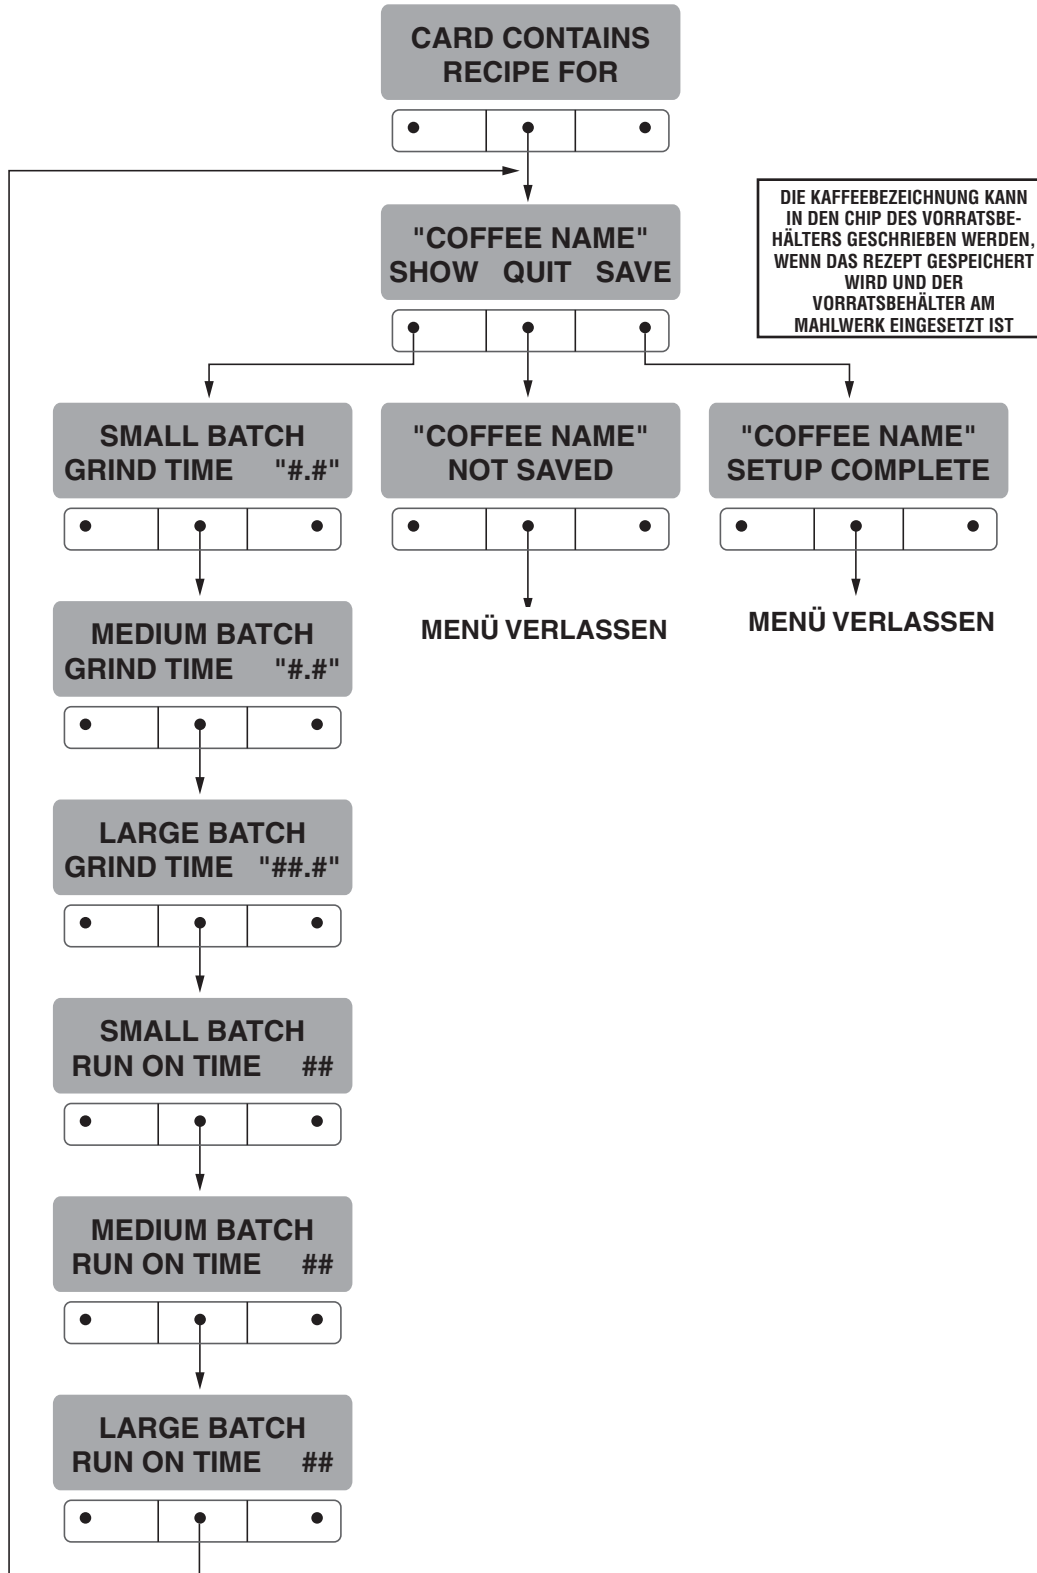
CARD CONTAINS
RECIPE FOR

DIE KAFFEEBEZEICHNUNG KANN IN DEN CHIP DES VORRATSBEHÄLTERS GESCHRIEBEN WERDEN, WENN DAS REZEPT GESPEICHERT WIRD UND DER VORRATSBEHÄLTER AM MAHLWERK EINGESETZT IST

"COFFEE NAME"
SHOW QUIT SAVE

SMALL BATCH
GRIND TIME "#.#"

"COFFEE NAME"
NOT SAVED

MENÜ VERLASSEN

"COFFEE NAME"
SETUP COMPLETE

MENÜ VERLASSEN

MEDIUM BATCH
GRIND TIME "#.#"

LARGE BATCH
GRIND TIME "##.#"

SMALL BATCH
RUN ON TIME ##

MEDIUM BATCH
RUN ON TIME ##

LARGE BATCH
RUN ON TIME ##